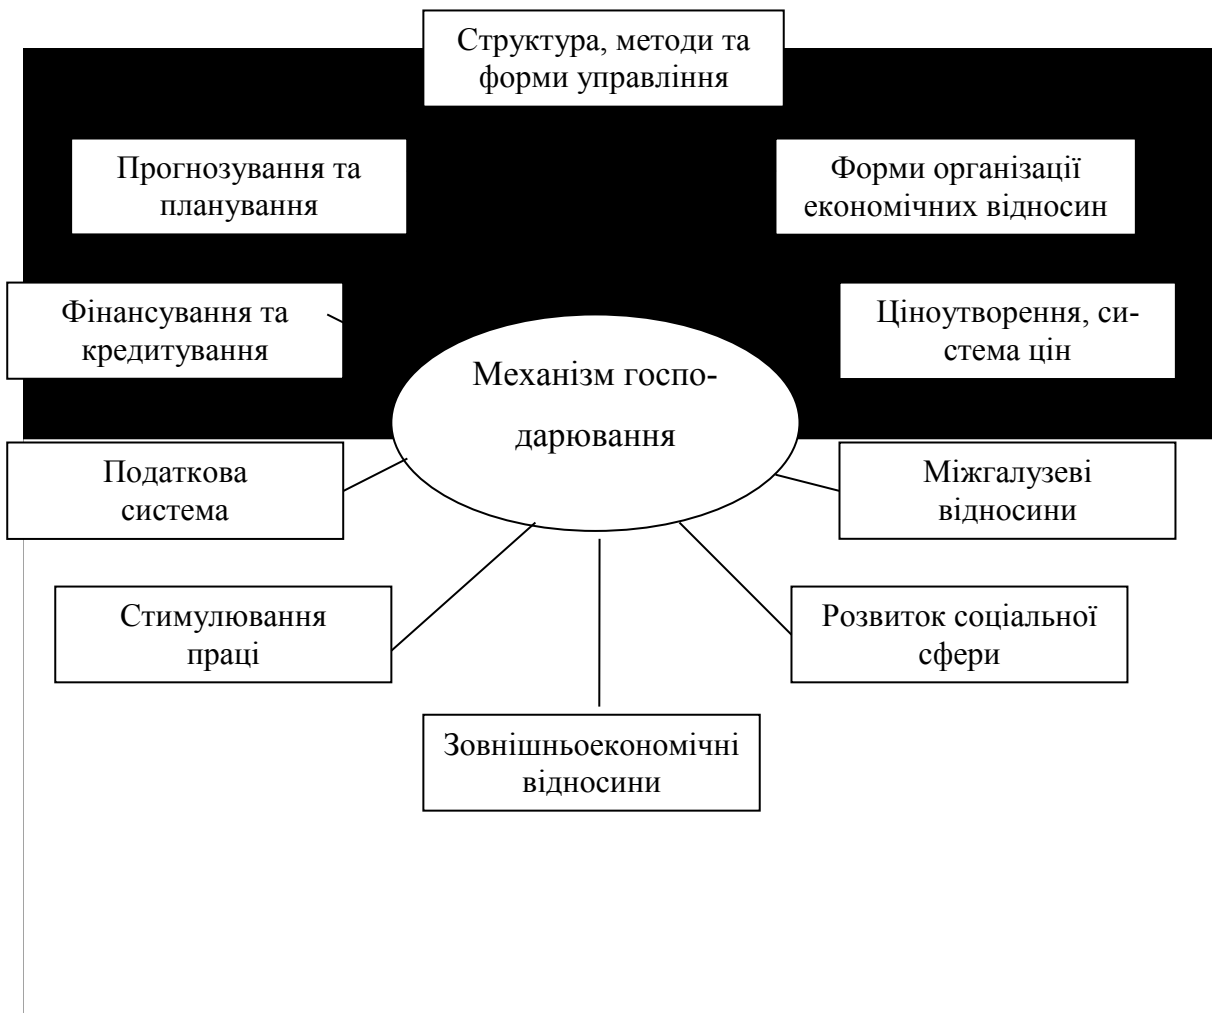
Структура, методи та форми управління

Прогнозування та планування

Форми організації економічних відносин

Фінансування та кредитування

Ціноутворення, система цін

Механізм господарювання

Податкова система

Міжгалузеві відносини

Стимулювання праці

Розвиток соціальної сфери

Зовнішньоекономічні відносини